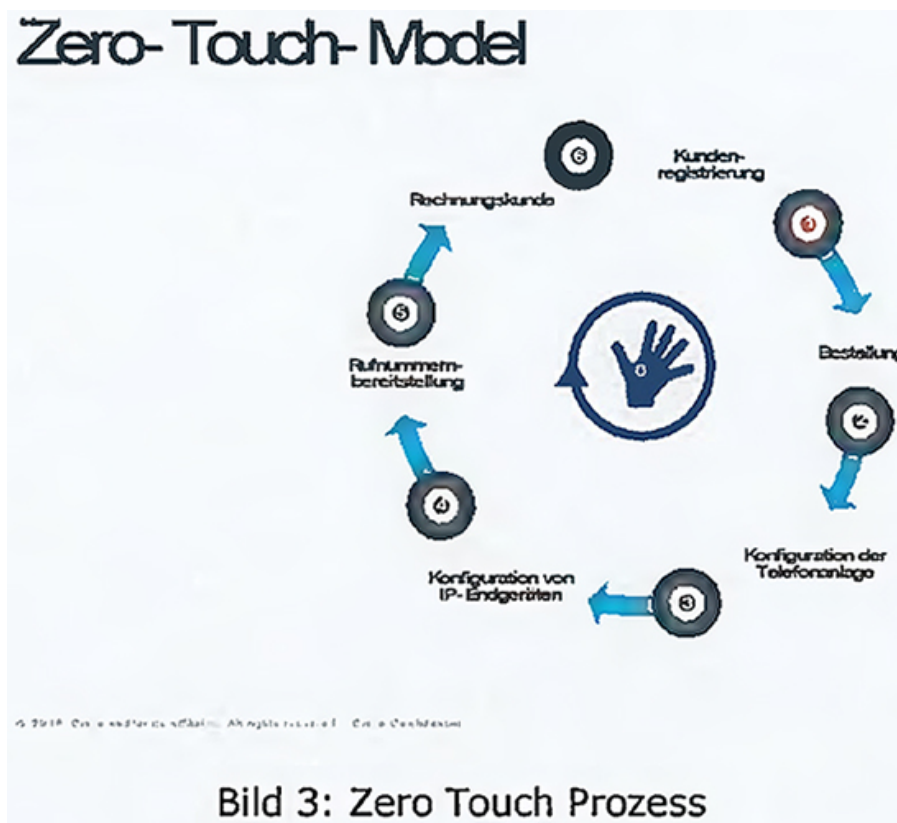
Zero- Touch- Model

6

Rechnungskunde

Kunden-registrierung

1

Bestellung

2

Konfiguration der Telefonanlage

3

Konfiguration von IP- Endgeräten

4

Rufnummern-bereitstellung

5

0

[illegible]

Bild 3: Zero Touch Prozess